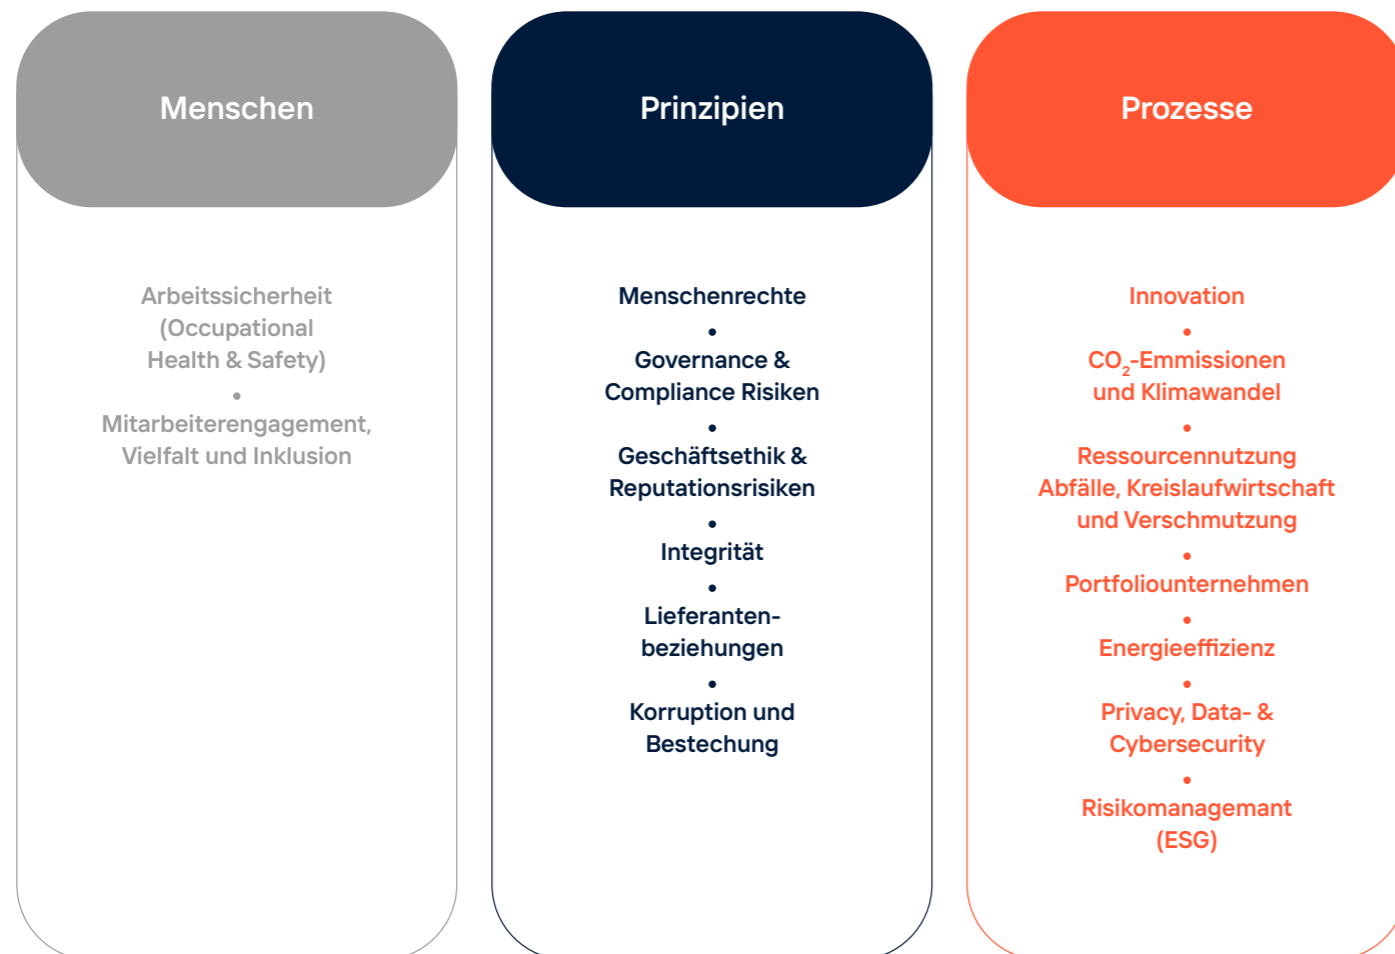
Menschen

Arbeitssicherheit (Occupational Health & Safety)

•

Mitarbeiterengagement, Vielfalt und Inklusion

Prinzipien

Menschenrechte

•

Governance & Compliance Risiken

•

Geschäftsethik & Reputationsrisiken

•

Integrität

•

Lieferantenbeziehungen

•

Korruption und Bestechung

Prozesse

Innovation

•

$CO_2$-Emmissionen und Klimawandel

•

Ressourcennutzung Abfälle, Kreislaufwirtschaft und Verschmutzung

•

Portfoliounternehmen

•

Energieeffizienz

•

Privacy, Data- & Cybersecurity

•

Risikomanagemant (ESG)